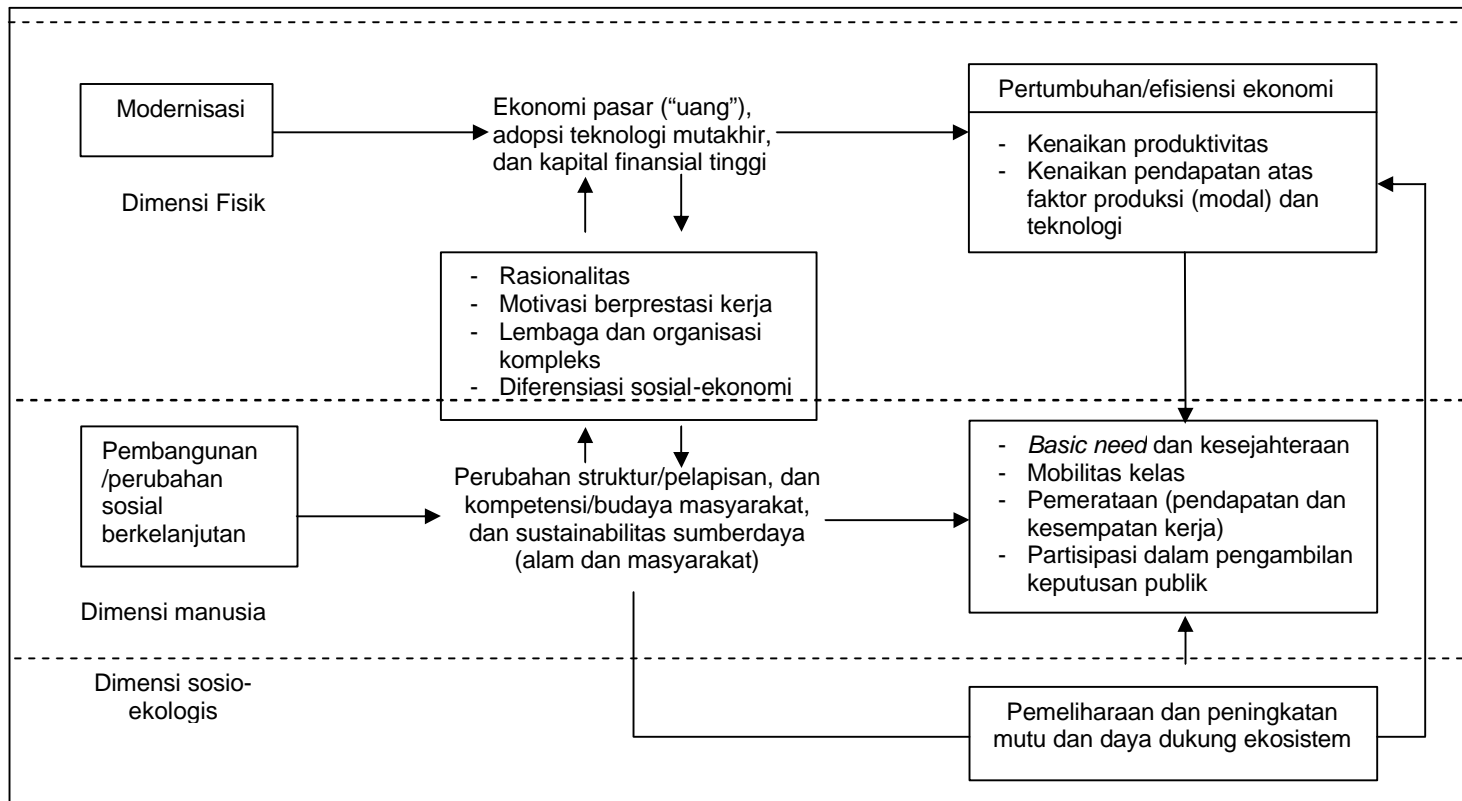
Modernisasi

Ekonomi pasar (“uang”), adopsi teknologi mutakhir, dan kapital finansial tinggi

Pertumbuhan/efisiensi ekonomi

- Kenaikan produktivitas
- Kenaikan pendapatan atas faktor produksi (modal) dan teknologi

Dimensi Fisik

- Rasionalitas
- Motivasi berprestasi kerja
- Lembaga dan organisasi kompleks
- Diferensiasi sosial-ekonomi

Pembangunan /perubahan sosial berkelanjutan

Perubahan struktur/pelapisan, dan kompetensi/budaya masyarakat, dan sustainabilitas sumberdaya (alam dan masyarakat)

- Basic need dan kesejahteraan
- Mobilitas kelas
- Pemerataan (pendapatan dan kesempatan kerja)
- Partisipasi dalam pengambilan keputusan publik

Dimensi manusia

Dimensi sosio-ekologis

Pemeliharaan dan peningkatan mutu dan daya dukung ekosistem